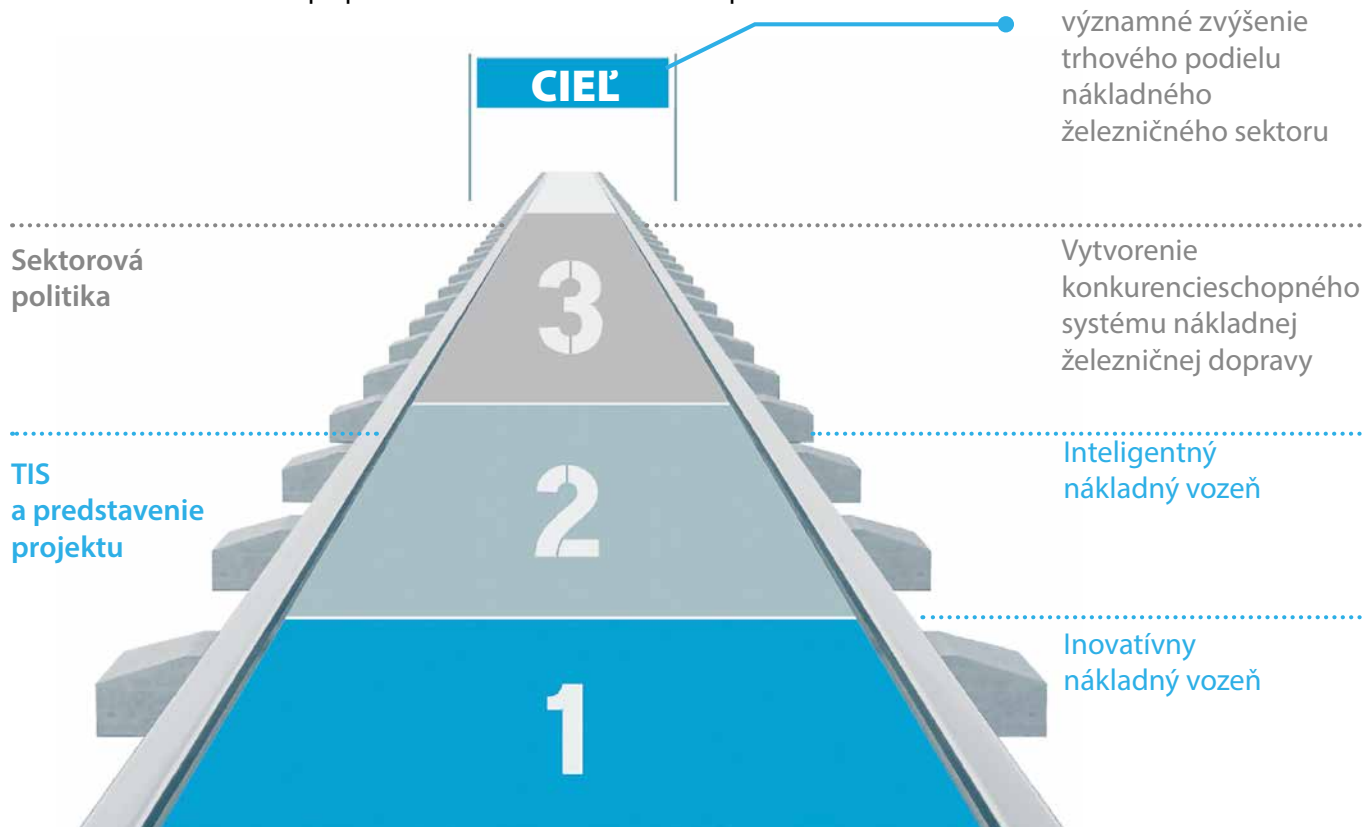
CIEĽ

významné zvýšenie trhového podielu nákladného železničného sektoru

Sektorová politika

3

Vytvorenie konkurencieschopného systému nákladnej železničnej dopravy

TIS a predstavenie projektu

2

Inteligentný nákladný vozeň

1

Inovatívny nákladný vozeň